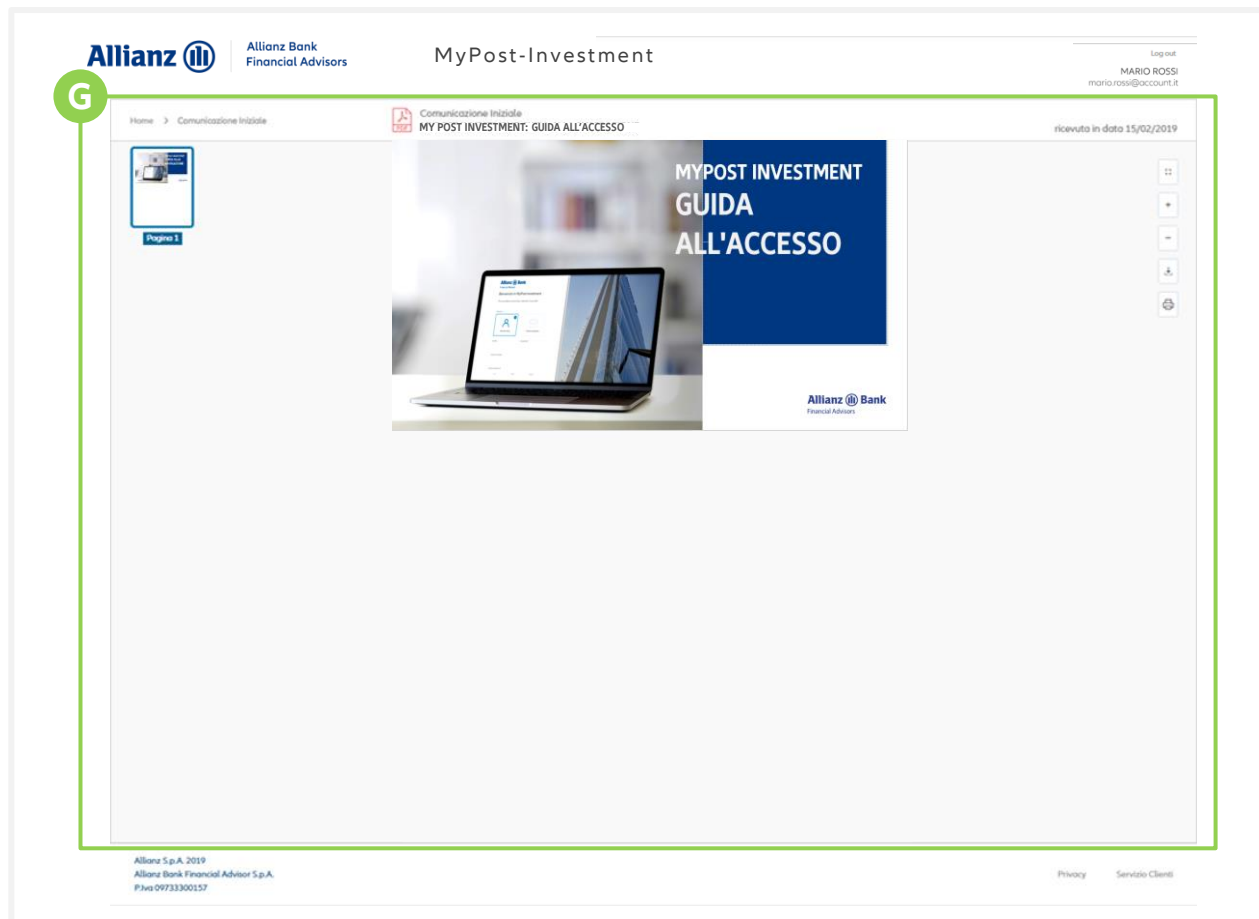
Allianz
Allianz Bank
Financial Advisors

MyPost-Investment

Log out
MARIO ROSSI
mario.rossi@account.it

G

Home > Comunicazione Iniziale

PDF
Comunicazione Iniziale
MY POST INVESTMENT: GUIDA ALL'ACCESSO

ricevuta in data 15/02/2019

Pagina 1

MYPOST INVESTMENT
GUIDA
ALL'ACCESSO

Allianz Bank
Financial Advisors

Allianz S.p.A. 2019
Allianz Bank Financial Advisor S.p.A.
P.Iva 09733300157

Privacy
Servizio Clienti